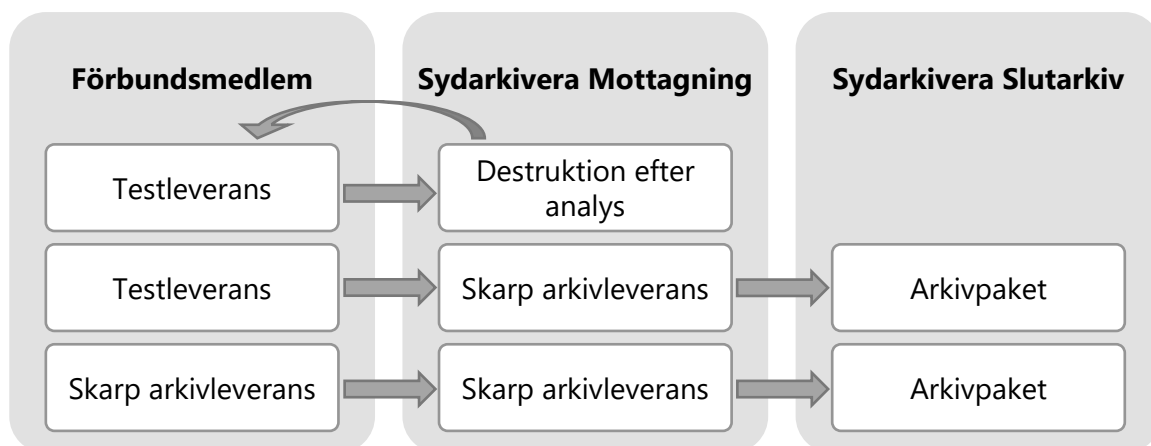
Förbundsmedlem

Testleverans

Testleverans

Skarp arkivleverans

Sydarkivera Mottagning

Destruktion efter analys

Skarp arkivleverans

Skarp arkivleverans

Sydarkivera Slutarkiv

Arkivpaket

Arkivpaket